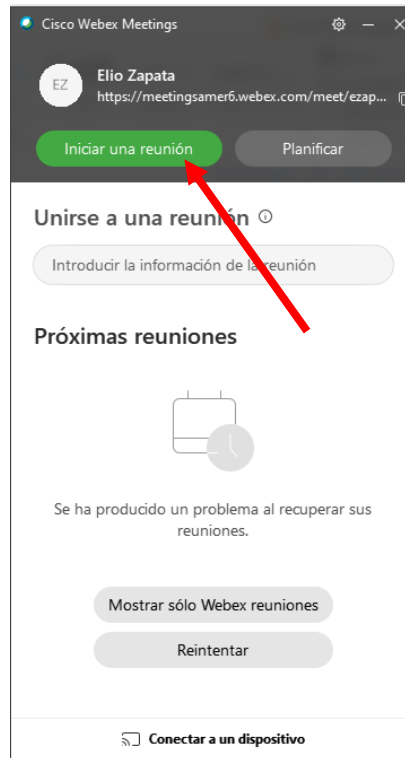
Cisco Webex Meetings

EZ
Elio Zapata
https://meetingsamer6.webex.com/meet/ezap...

Iniciar una reunión
Planificar

Unirse a una reunión

Introducir la información de la reunión

Próximas reuniones

Se ha producido un problema al recuperar sus reuniones.

Mostrar sólo Webex reuniones

Reintentar

Conectar a un dispositivo